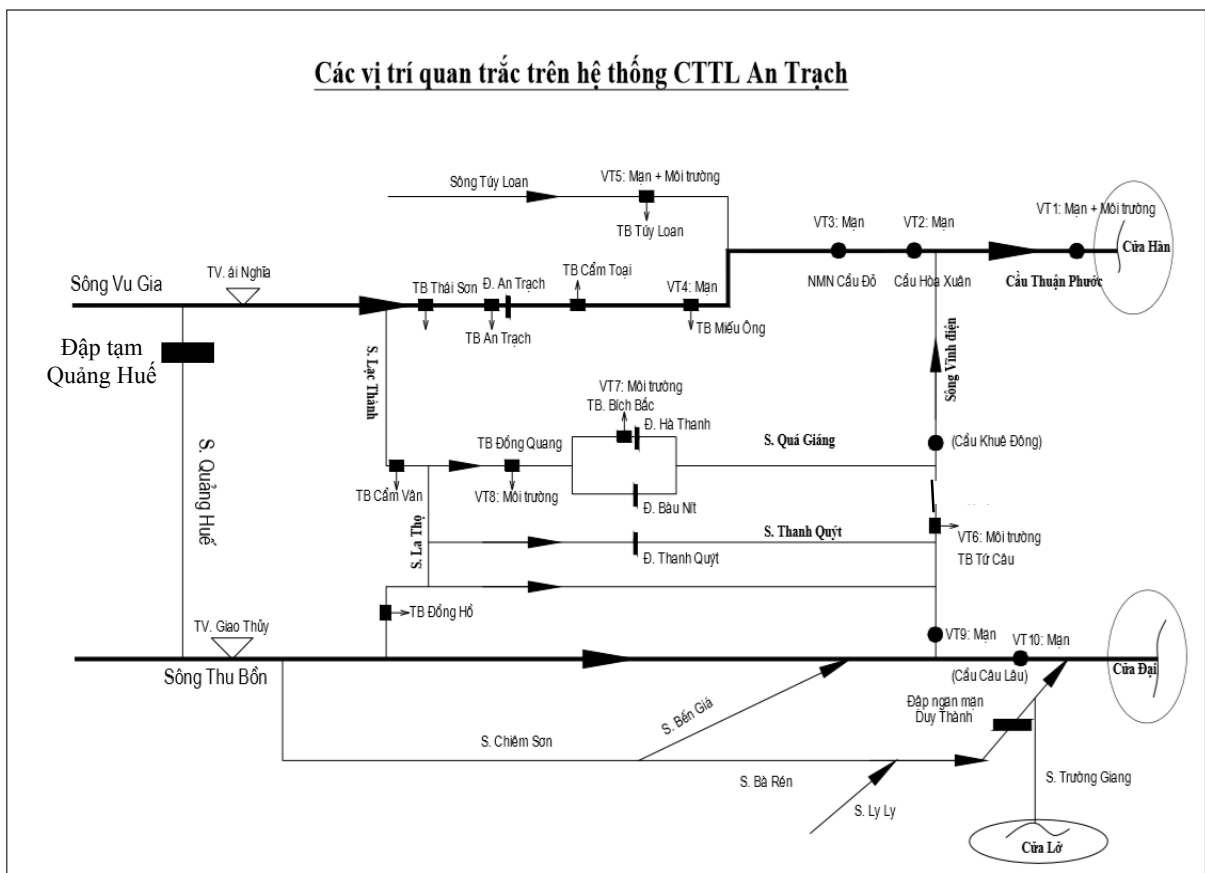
Các vị trí quan trắc trên hệ thống CTTL An Trạch

Sông Túy Loan

VT5: Mặn + Môi trường

TB Túy Loan

VT3: Mặn

VT2: Mặn

VT1: Mặn + Môi trường

Cửa Hàn

Sông Vu Gia

TV. ái Nghĩa

TB Thái Sơn

Đ. An Trạch

TB Cẩm Toại

VT4: Mặn

NMN Cầu Đỏ

Cầu Hòa Xuân

Cầu Thuận Phước

TB An Trạch

TB Miếu Ông

Đập tạm Quảng Huế

S. Lạc Thành

Sông Vĩnh điện

VT7: Môi trường

TB. Bích Bắc

Đ. Hà Thanh

TB Đồng Quang

S. Quá Giáng

(Cầu Khuê Đông)

S. Quảng Huế

TB Cẩm Vân

VT8: Môi trường

Đ. Bàu Nít

S. Thanh Quýt

VT6: Môi trường

TB Tứ Câu

S. La Thọ

Đ. Thanh Quýt

TB Đồng Hồ

TV. Giao Thủy

VT9: Mặn

VT10: Mặn

Sông Thu Bồn

(Cầu Câu Lâu)

Cửa Đại

Đập ngăn mặn Duy Thành

S. Bến Giá

S. Chiêm Sơn

S. Bà Rén

S. Trường Giang

S. Ly Ly

Cửa Lở